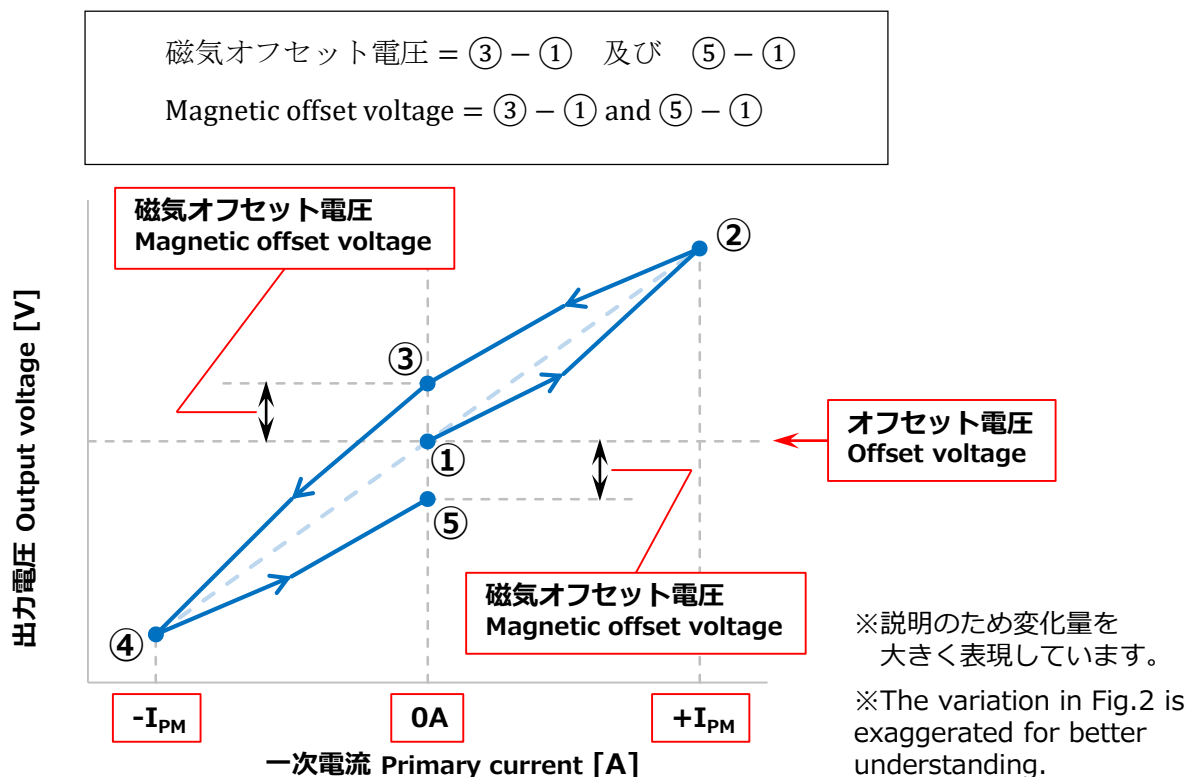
磁気オフセット電圧 = ③ − ① 及び ⑤ − ①

Magnetic offset voltage = ③ − ① and ⑤ − ①

磁気オフセット電圧
Magnetic offset voltage

②

③

オフセット電圧
Offset voltage

①

⑤

磁気オフセット電圧
Magnetic offset voltage

④

出力電圧 Output voltage [V]

$-I_{PM}$

0A

$+I_{PM}$

一次電流 Primary current [A]

※説明のため変化量を大きく表現しています。

※The variation in Fig.2 is exaggerated for better understanding.